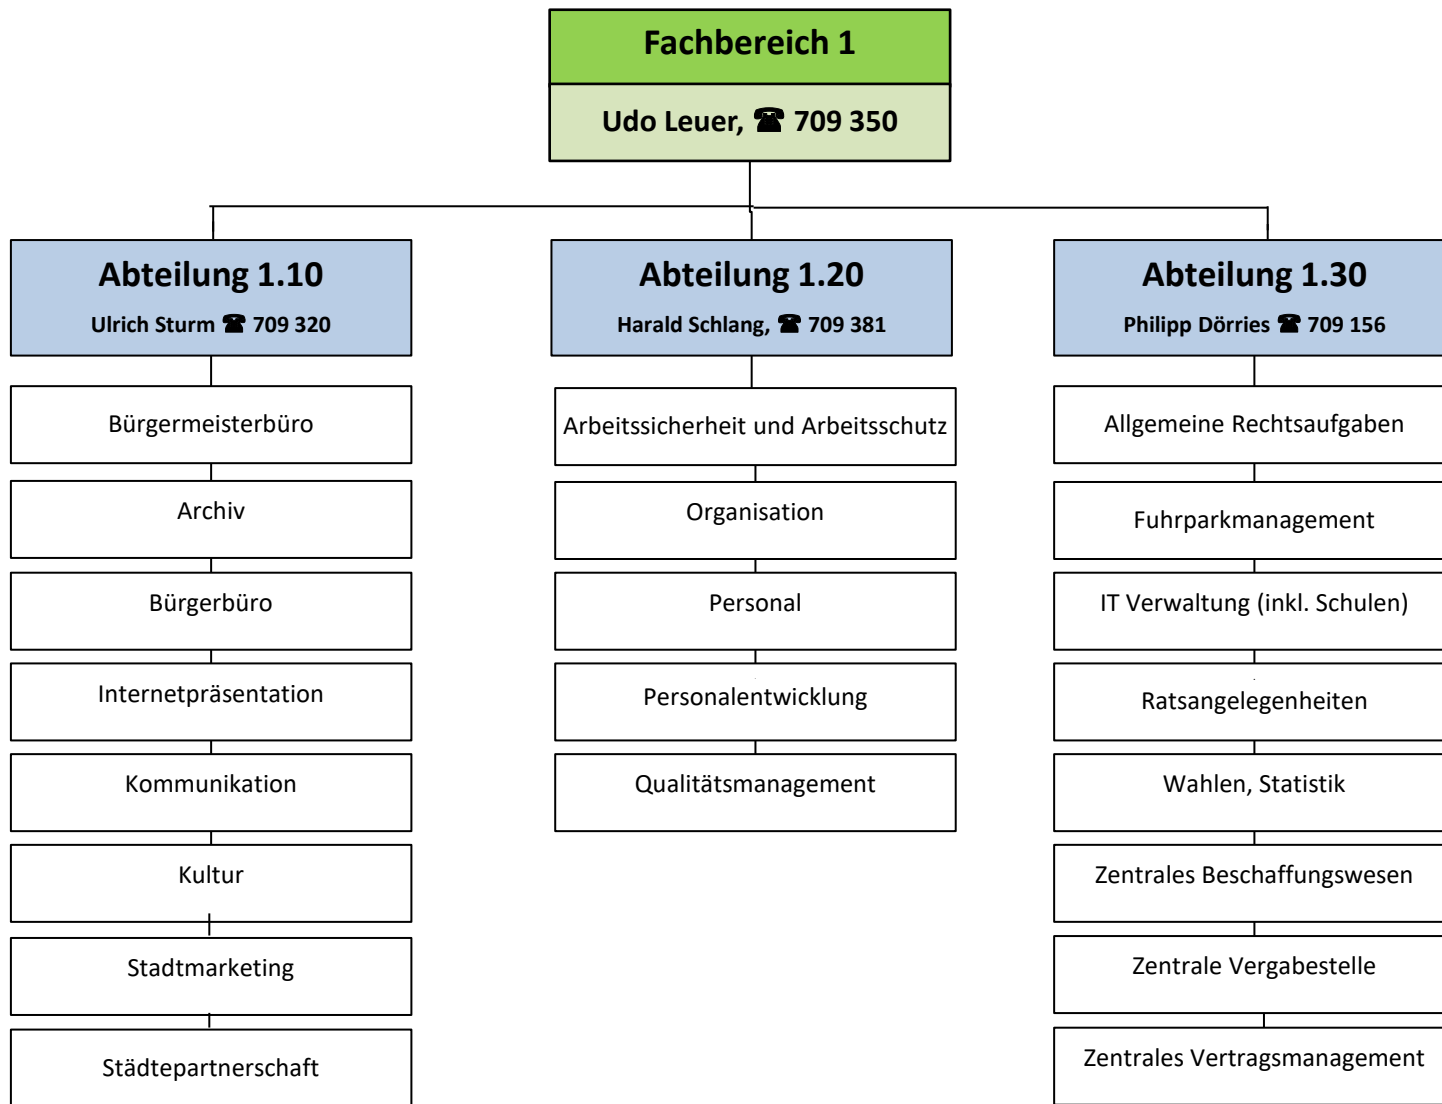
Fachbereich 1

Udo Leuer, ☎ 709 350

Abteilung 1.10
Ulrich Sturm ☎ 709 320

Bürgermeisterbüro

Archiv

Bürgerbüro

Internetpräsentation

Kommunikation

Kultur

Stadtmarketing

Städtepartnerschaft

Abteilung 1.20
Harald Schlang, ☎ 709 381

Arbeitssicherheit und Arbeitsschutz

Organisation

Personal

Personalentwicklung

Qualitätsmanagement

Abteilung 1.30
Philipp Dörries ☎ 709 156

Allgemeine Rechtsaufgaben

Fuhrparkmanagement

IT Verwaltung (inkl. Schulen)

Ratsangelegenheiten

Wahlen, Statistik

Zentrales Beschaffungswesen

Zentrale Vergabestelle

Zentrales Vertragsmanagement